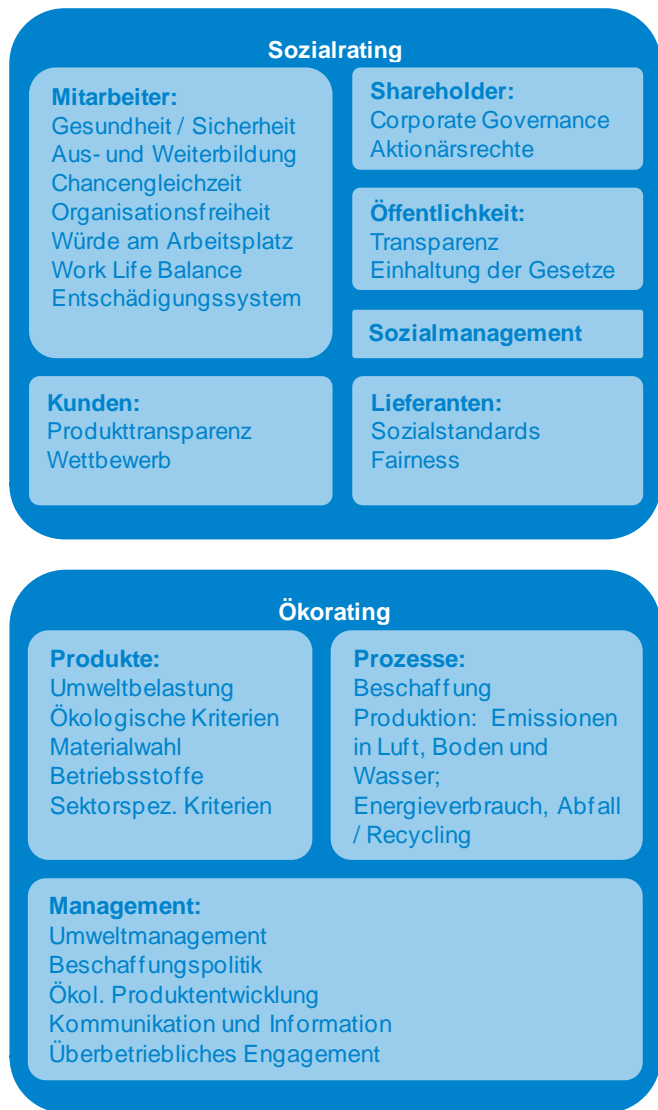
Sozialrating

Mitarbeiter:
Gesundheit / Sicherheit
Aus- und Weiterbildung
Chancengleichzeit
Organisationsfreiheit
Würde am Arbeitsplatz
Work Life Balance
Entschädigungssystem

Shareholder:
Corporate Governance
Aktionärsrechte

Öffentlichkeit:
Transparenz
Einhaltung der Gesetze

Sozialmanagement

Kunden:
Produkttransparenz
Wettbewerb

Lieferanten:
Sozialstandards
Fairness

Ökorating

Produkte:
Umweltbelastung
Ökologische Kriterien
Materialwahl
Betriebsstoffe
Sektorspez. Kriterien

Prozesse:
Beschaffung
Produktion: Emissionen in Luft, Boden und Wasser;
Energieverbrauch, Abfall / Recycling

Management:
Umweltmanagement
Beschaffungspolitik
Ökol. Produktentwicklung
Kommunikation und Information
Überbetriebliches Engagement